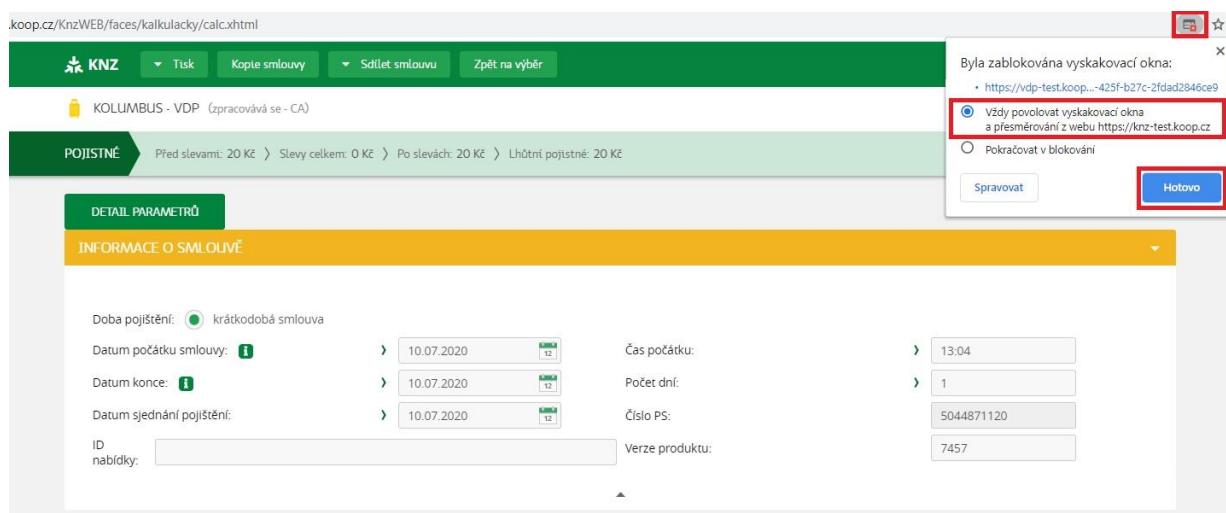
.koop.cz/KnzWEB/faces/kalkulacky/calc.xhtml

KNZ
Tisk
Kopie smlouvy
Sdílet smlouvu
Zpět na výběr

KOLUMBUS - VDP (zpracovává se - CA)

POJISTNÉ Před slevami: 20 Kč 〉 Slevy celkem: 0 Kč 〉 Po slevách: 20 Kč 〉 Lhůtní pojistné: 20 Kč

DETAIL PARAMETRŮ

INFORMACE O SMLOUVĚ

Doba pojištění: krátkodobá smlouva

| Datum počátku smlouvy: | 10.07.2020 | Čas počátku: | 13:04 |
|---|---|---|---|
| Datum konce: | 10.07.2020 | Počet dní: | 1 |
| Datum sjednání pojištění: | 10.07.2020 | Číslo PS: | 5044871120 |
| ID nabídky: | | Verze produktu: | 7457 |

Byla zablokována vyskakovací okna:
• https://vdp-test.koop...-425f-b27c-2fdad2846ce9
Vždy povolovat vyskakovací okna a přesměrování z webu https://knz-test.koop.cz
Pokračovat v blokování
Spravovat
Hotovo